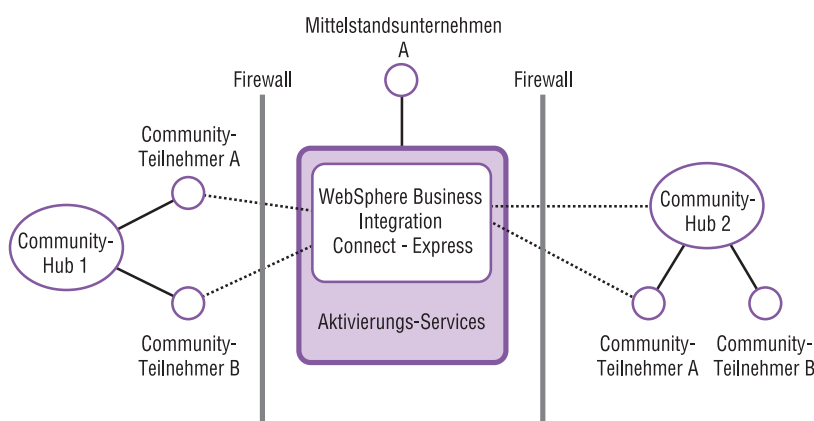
Mittelstandsunternehmen A

Firewall

Firewall

Community-Teilnehmer A

Community-Hub 1

Community-Teilnehmer B

WebSphere Business Integration Connect - Express

Aktivierungs-Services

Community-Hub 2

Community-Teilnehmer A

Community-Teilnehmer B